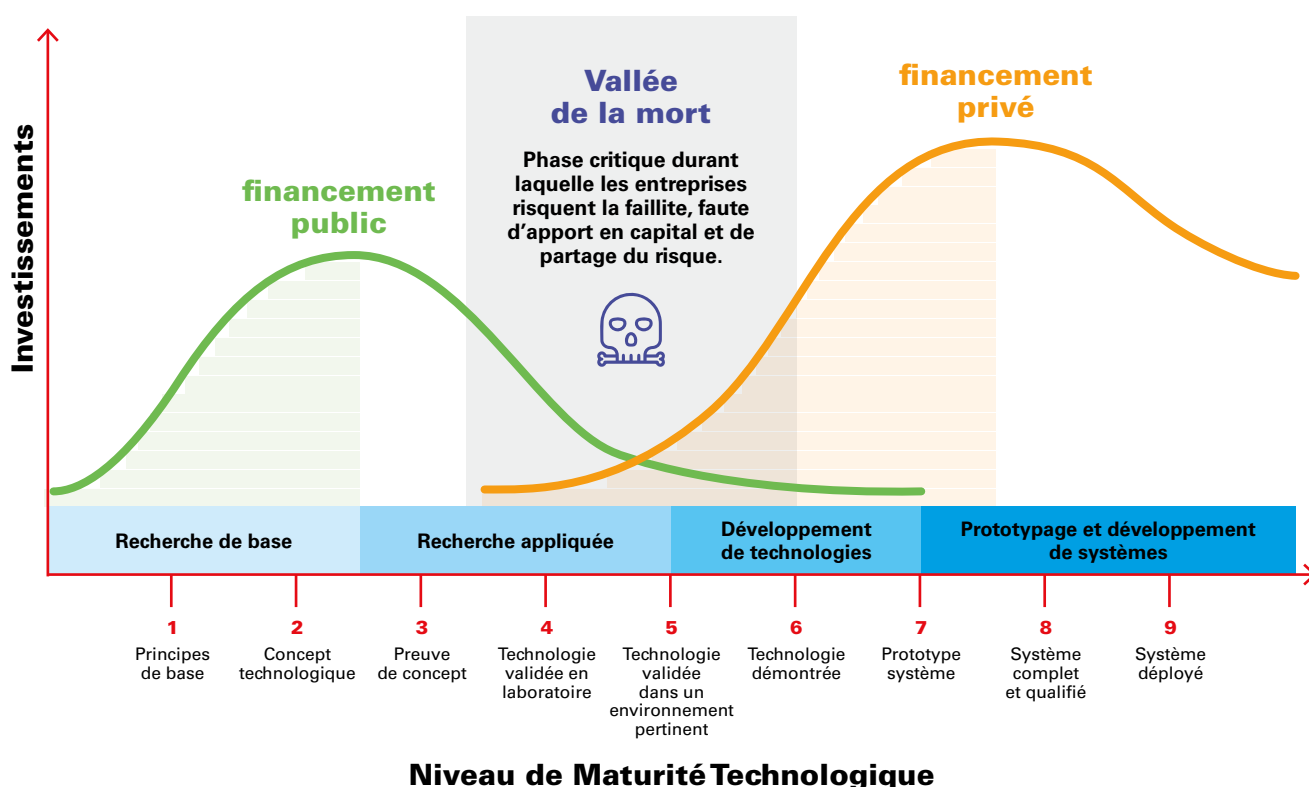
Investissements

financement public

Vallée de la mort

Phase critique durant laquelle les entreprises risquent la faillite, faute d'apport en capital et de partage du risque.

financement privé

Recherche de base

Recherche appliquée

Développement de technologies

Prototypage et développement de systèmes

1
Principes de base

2
Concept technologique

3
Preuve de concept

4
Technologie validée en laboratoire

5
Technologie validée dans un environnement pertinent

6
Technologie démontrée

7
Prototype système

8
Système complet et qualifié

9
Système déployé

Niveau de Maturité Technologique